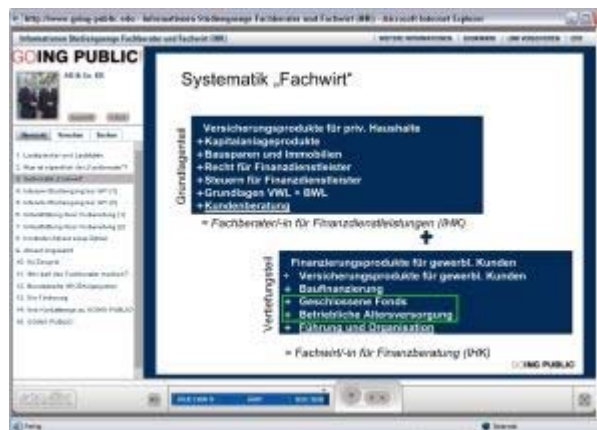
http://www.going-public.edu - Informationen Studiengänge Fachberater und Fachwirt (IHK) - Microsoft Internet Explorer

Informationen Studiengänge Fachberater und Fachwirt (IHK)

GOING PUBLIC

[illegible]

Systematik „Fachwirt"

Grundlagenteil

Versicherungsprodukte für priv. Haushalte
+Kapitalanlageprodukte
+Bausparen und Immobilien
+Recht für Finanzdienstleister
+Steuern für Finanzdienstleister
+Grundlagen VWL + BWL
+Kundenberatung

= Fachberater/-in für Finanzdienstleistungen (IHK)

+

Vertiefungsteil

Finanzierungsprodukte für gewerbl. Kunden
+ Versicherungsprodukte für gewerbl. Kunden
+ Baufinanzierung
+ Geschlossene Fonds
+ Betriebliche Altersversorgung
+ Führung und Organisation

= Fachwirt/-in für Finanzberatung (IHK)

GOING PUBLIC

Fertig